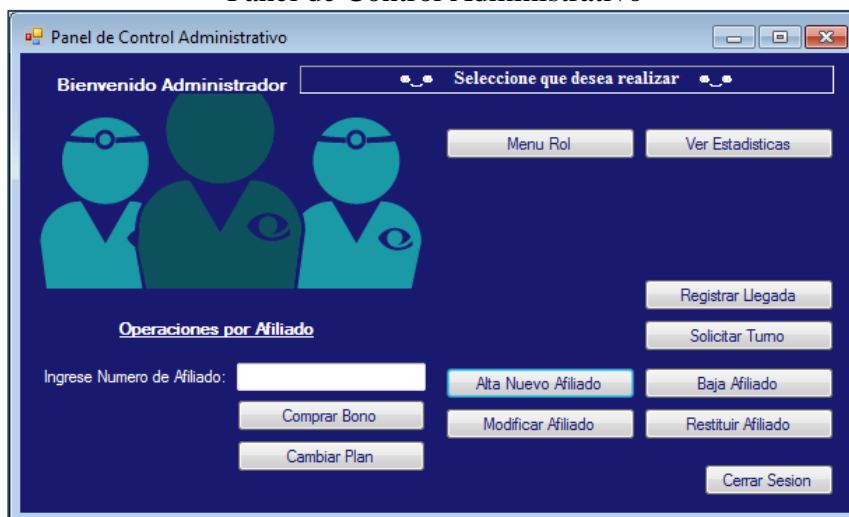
Panel de Control Administrativo

Panel de Control Administrativo

Bienvenido Administrador

•‿• Seleccione que desea realizar •‿•

Menu Rol

Ver Estadisticas

Registrar Llegada

Operaciones por Afiliado

Solicitar Turno

Ingrese Numero de Afiliado:

Alta Nuevo Afiliado

Baja Afiliado

Comprar Bono

Modificar Afiliado

Restituir Afiliado

Cambiar Plan

Cerrar Sesion